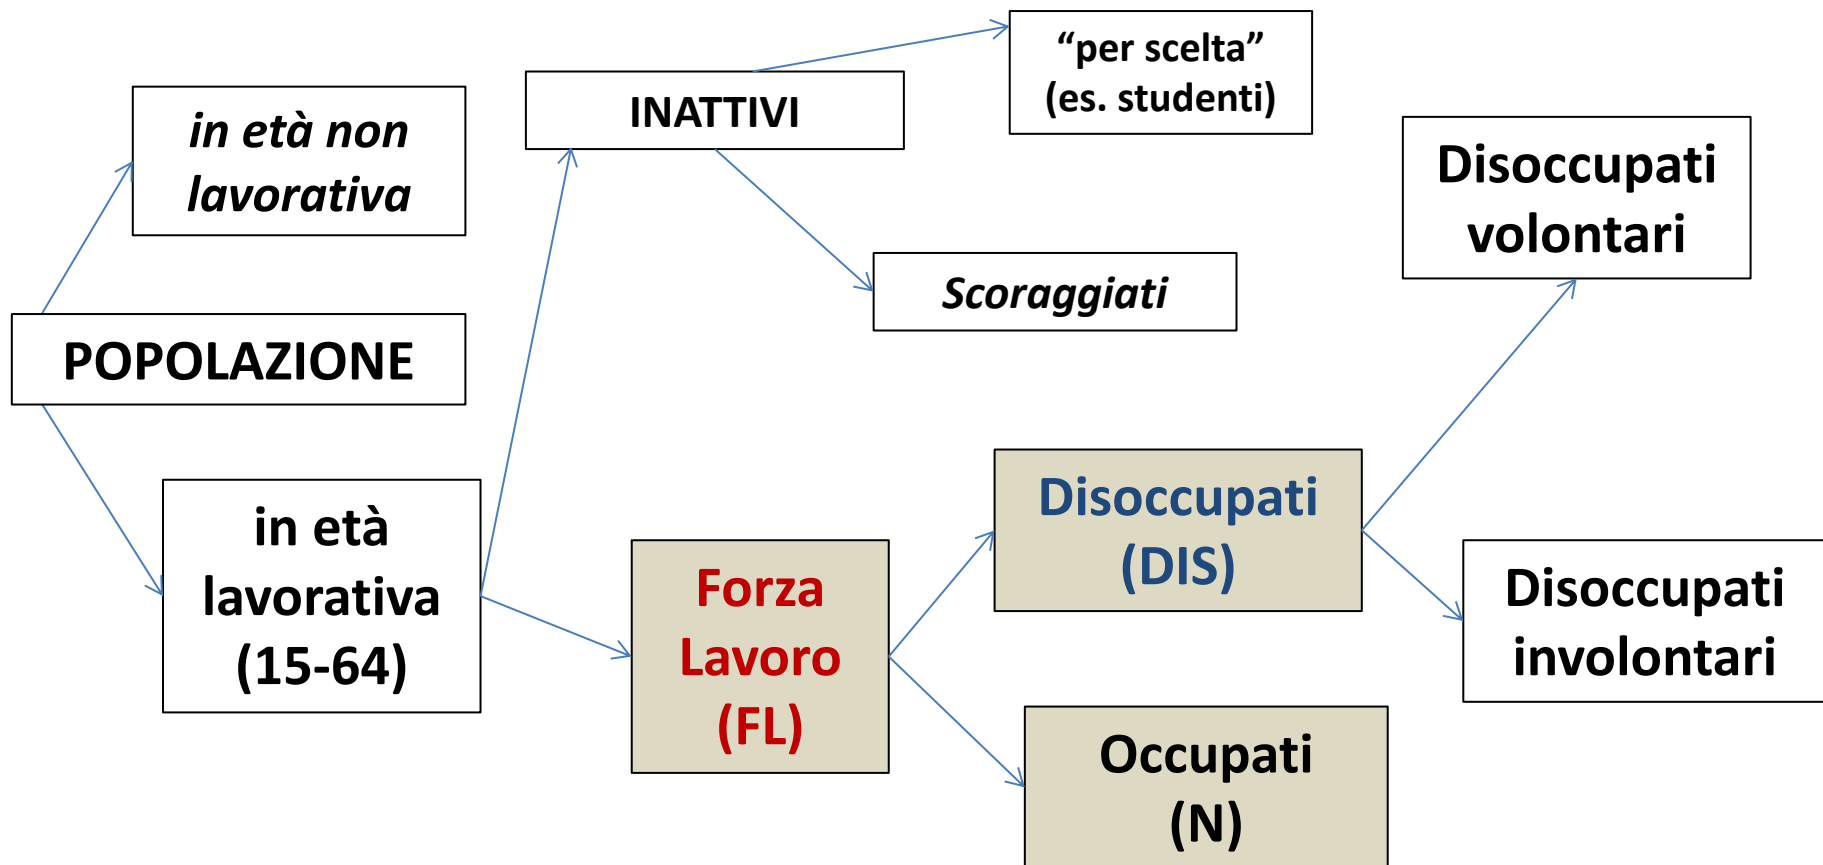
POPOLAZIONE

in età non lavorativa

in età lavorativa (15-64)

INATTIVI

"per scelta" (es. studenti)

Scoraggiati

Forza Lavoro (FL)

Disoccupati (DIS)

Occupati (N)

Disoccupati volontari

Disoccupati involontari